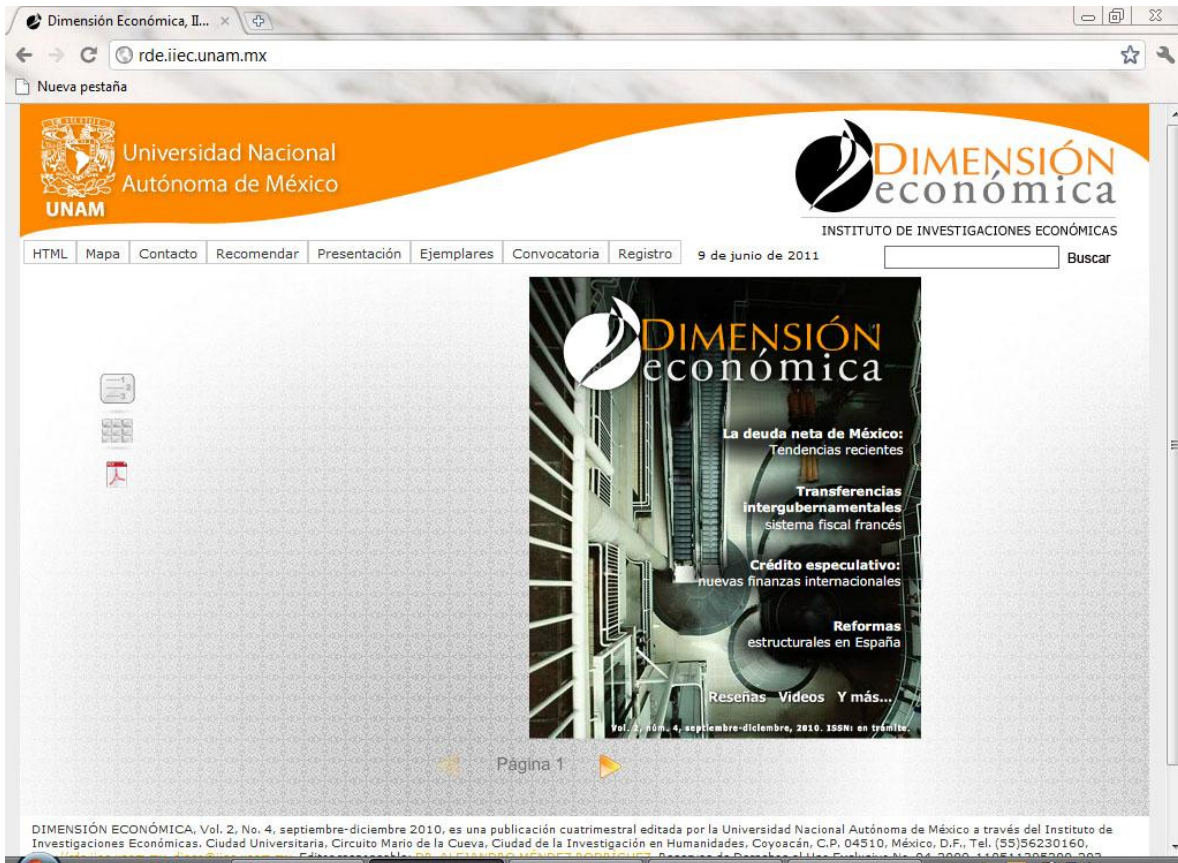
Dimensión Económica, II... ×

rde.iiec.unam.mx

Nueva pestaña

Universidad Nacional Autónoma de México
UNAM

DIMENSIÓN económica
INSTITUTO DE INVESTIGACIONES ECONÓMICAS

HTML | Mapa | Contacto | Recomendar | Presentación | Ejemplares | Convocatoria | Registro
9 de junio de 2011
Buscar

DIMENSIÓN económica

La deuda neta de México: Tendencias recientes

Transferencias intergubernamentales sistema fiscal francés

Crédito especulativo: nuevas finanzas internacionales

Reformas estructurales en España

Reseñas Videos Y más...

Vol. 2, núm. 4, septiembre-diciembre, 2010. ISSN: en trámite.

Página 1

DIMENSIÓN ECONÓMICA, Vol. 2, No. 4, septiembre-diciembre 2010, es una publicación cuatrimestral editada por la Universidad Nacional Autónoma de México a través del Instituto de Investigaciones Económicas. Ciudad Universitaria, Circuito Mario de la Cueva, Ciudad de la Investigación en Humanidades, Coyoacán, C.P. 04510, México, D.F., Tel. (55)56230160, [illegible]